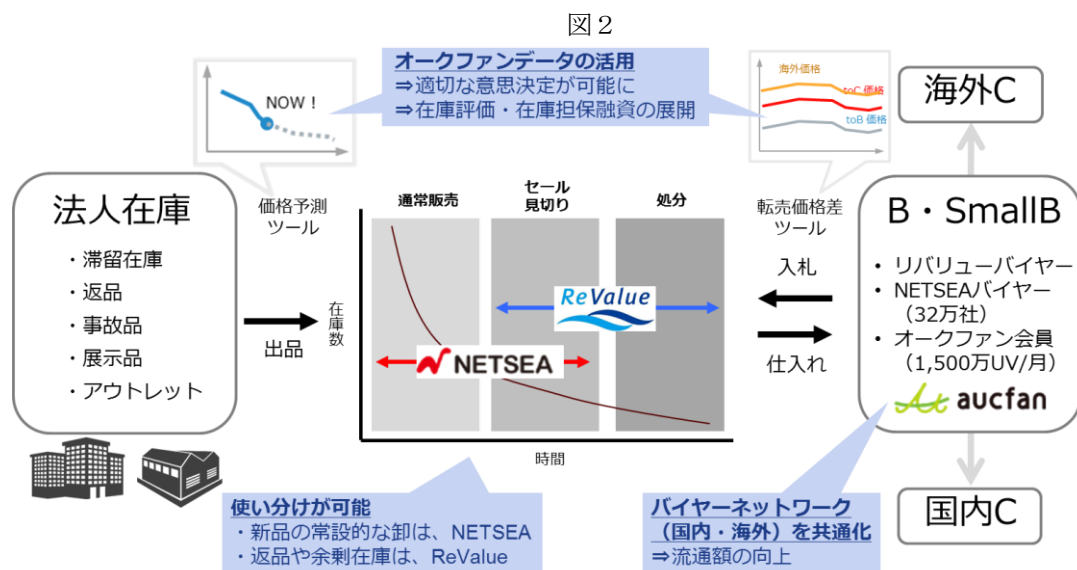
図２

オークファンデータの活用
⇒適切な意思決定が可能に
⇒在庫評価・在庫担保融資の展開

NOW！

海外価格
toC 価格
toB 価格

海外C

法人在庫
・滞留在庫
・返品
・事故品
・展示品
・アウトレット

価格予測ツール

通常販売
セール見切り
処分

転売価格差ツール

B・SmallB
• リバリューバイヤー
• NETSEAバイヤー（32万社）
• オークファン会員（1,500万UV/月）
aucfan

出品
在庫数
ReValue
NETSEA
時間

入札
仕入れ

使い分けが可能
・新品の常設的な卸は、NETSEA
・返品や余剰在庫は、ReValue

バイヤーネットワーク（国内・海外）を共通化
⇒流通額の向上

国内C